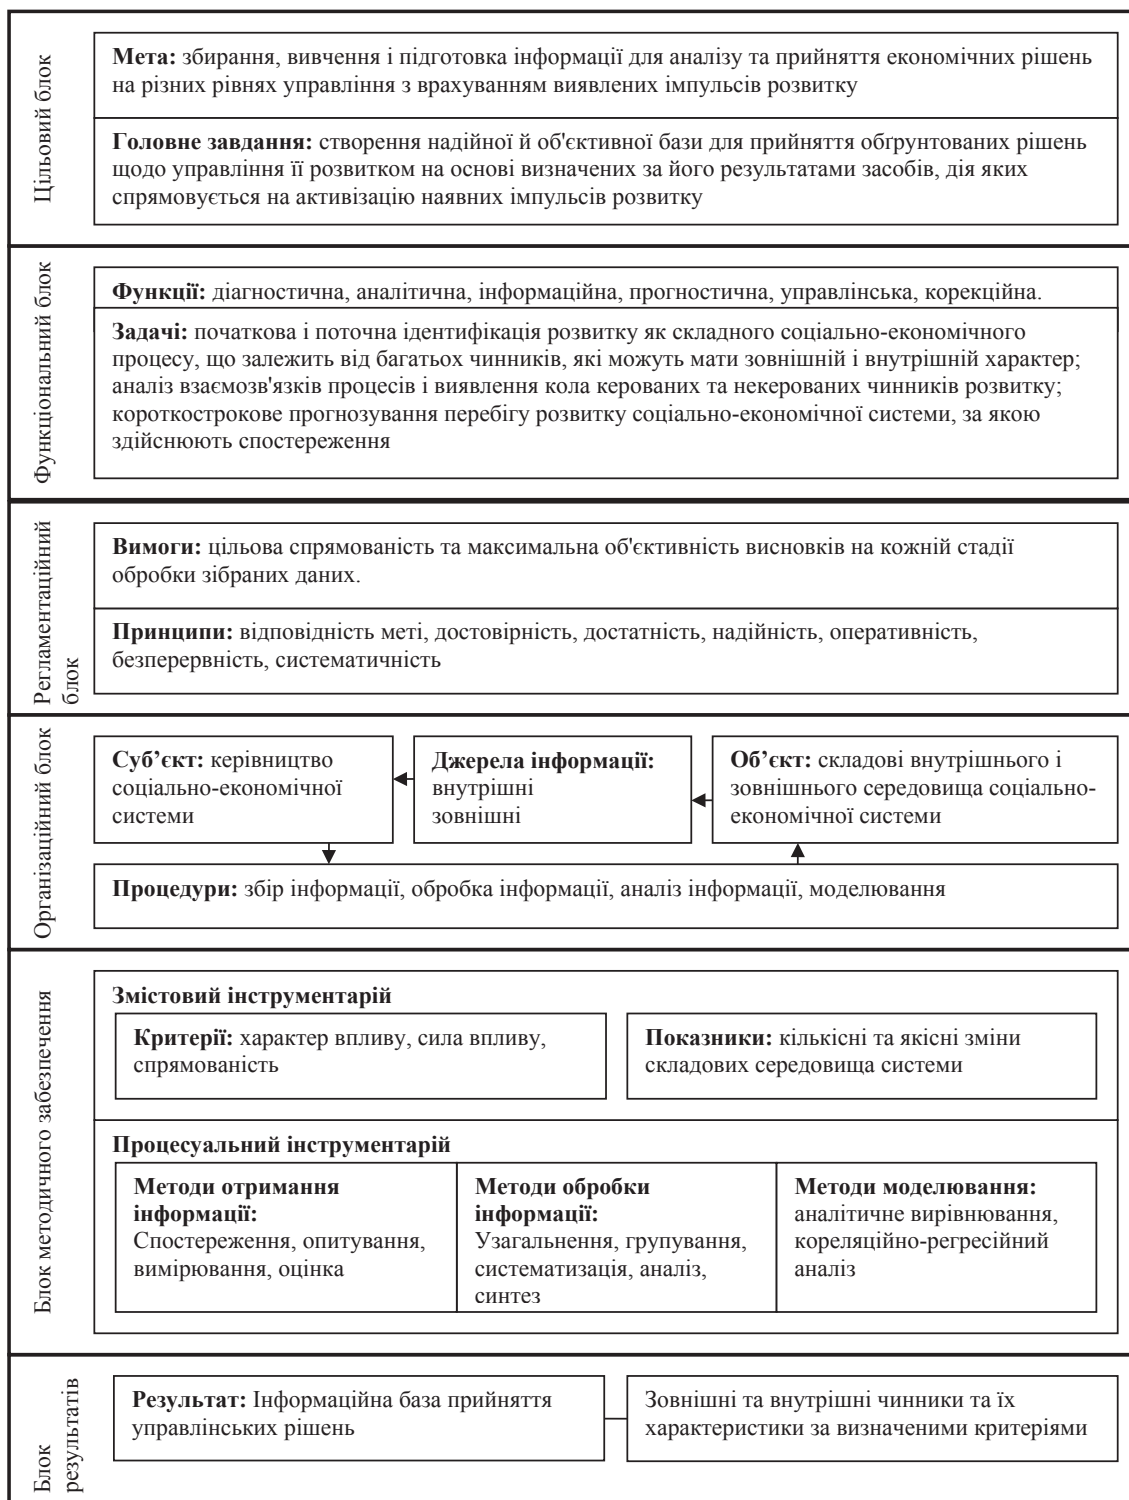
Цільовий блок

Мета: збирання, вивчення і підготовка інформації для аналізу та прийняття економічних рішень на різних рівнях управління з врахуванням виявлених імпульсів розвитку

Головне завдання: створення надійної й об'єктивної бази для прийняття обгрунтованих рішень щодо управління її розвитком на основі визначених за його результатами засобів, дія яких спрямовується на активізацію наявних імпульсів розвитку

Функціональний блок

Функції: діагностична, аналітична, інформаційна, прогностична, управлінська, корекційна.

Задачі: початкова і поточна ідентифікація розвитку як складного соціально-економічного процесу, що залежить від багатьох чинників, які можуть мати зовнішній і внутрішній характер; аналіз взаємозв'язків процесів і виявлення кола керованих та некерованих чинників розвитку; короткострокове прогнозування перебігу розвитку соціально-економічної системи, за якою здійснюють спостереження

Регламентаційний блок

Вимоги: цільова спрямованість та максимальна об'єктивність висновків на кожній стадії обробки зібраних даних.

Принципи: відповідність меті, достовірність, достатність, надійність, оперативність, безперервність, систематичність

Організаційний блок

Суб'єкт: керівництво соціально-економічної системи

Джерела інформації: внутрішні зовнішні

Об'єкт: складові внутрішнього і зовнішнього середовища соціально-економічної системи

Процедури: збір інформації, обробка інформації, аналіз інформації, моделювання

Блок методичного забезпечення

Змістовий інструментарій

Критерії: характер впливу, сила впливу, спрямованість

Показники: кількісні та якісні зміни складових середовища системи

Процесуальний інструментарій

Методи отримання інформації: Спостереження, опитування, вимірювання, оцінка

Методи обробки інформації: Узагальнення, групування, систематизація, аналіз, синтез

Методи моделювання: аналітичне вирівнювання, кореляційно-регресійний аналіз

Блок результатів

Результат: Інформаційна база прийняття управлінських рішень

Зовнішні та внутрішні чинники та їх характеристики за визначеними критеріями